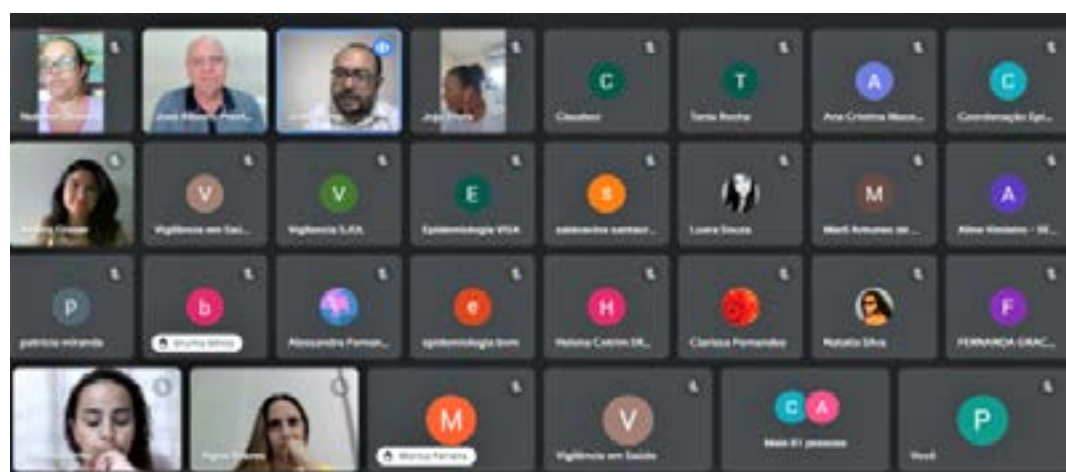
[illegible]
José Alberto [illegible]
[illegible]
Joyce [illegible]
C
Claudete
T
Tania Rocha
A
Ana Cristina Maca...
C
Coordenação Epi...

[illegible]
V
Vigilância em Saú...
V
Vigilancia S.XX
E
Epidemiologia VISA
s
salvacoina santan...
Luara Souza
M
Marli Antunes de ...
A
Aline Vinicius - SE...

P
patricia miranda
b
bruna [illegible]
Alessandra Fernan...
e
epidemiologia bom
H
Helena Coelho DR...
Clarissa Fernandes
Natalia Silva
F
FERNANDA GRAC...

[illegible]
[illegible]
M
Marisa Ferreira
V
Vigilância em Saúde
C A
Mais 61 pessoas
P
Você